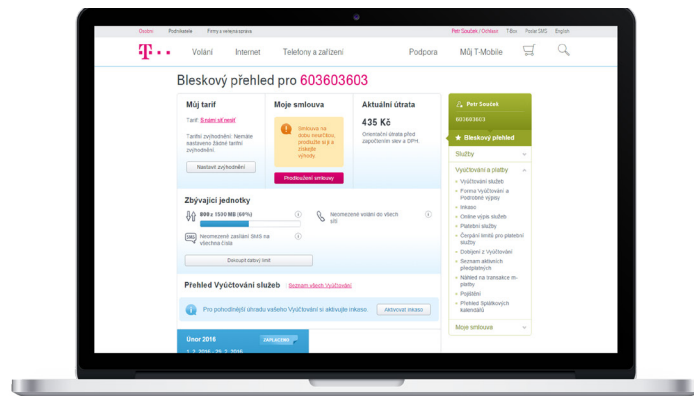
Osobní Podnikatelé Firmy a veřejná správa Petr Souček | Odhlásit Tiskni Poslat SMS English

T · · Volání Internet Telefony a zařízení Podpora Můj T-Mobile

Bleskový přehled pro 603603603

Můj tarif

Tarif: S námi vše není

Tarifní zvýhodnění: Nemáte nastaveno žádné tarifní zvýhodnění.

Nastavit zvýhodnění

Moje smlouva

Smlouva na dobu neurčitou, prodlužte smlouvu a získejte výhody

Prodloužení smlouvy

Aktuální útrata

435 Kč

Orientační útrata před započtením slev a DPH.

Zbývající jednotky

808 z 1500 MB (60%)

Neomezené volání do všech sítí

Neomezené zasílání SMS na všechna čísla

Dokoupit datový limit

Přehled Vyúčtování služeb | Seznam všech Vyúčtování

Pro pohodlnější úhradu vašeho Vyúčtování si aktivujte inkaso.

Aktivovat inkaso

Únor 2016 ZAPLACENO

1. 2. 2016 – 29. 2. 2016

Petr Souček

603603603

Bleskový přehled

Služby

Vyúčtování a platby

Vyúčtování služeb

Forma Vyúčtování a podrobné výpisy

Inkaso

Online výpis služeb

Platební služby

Čerpání limitů pro platební služby

Dobíjení z Vyúčtování

Seznam aktivních předplatných

Náhled na transakce m-platby

Pojištění

Přehled Splátkových kalendářů

Moje smlouva